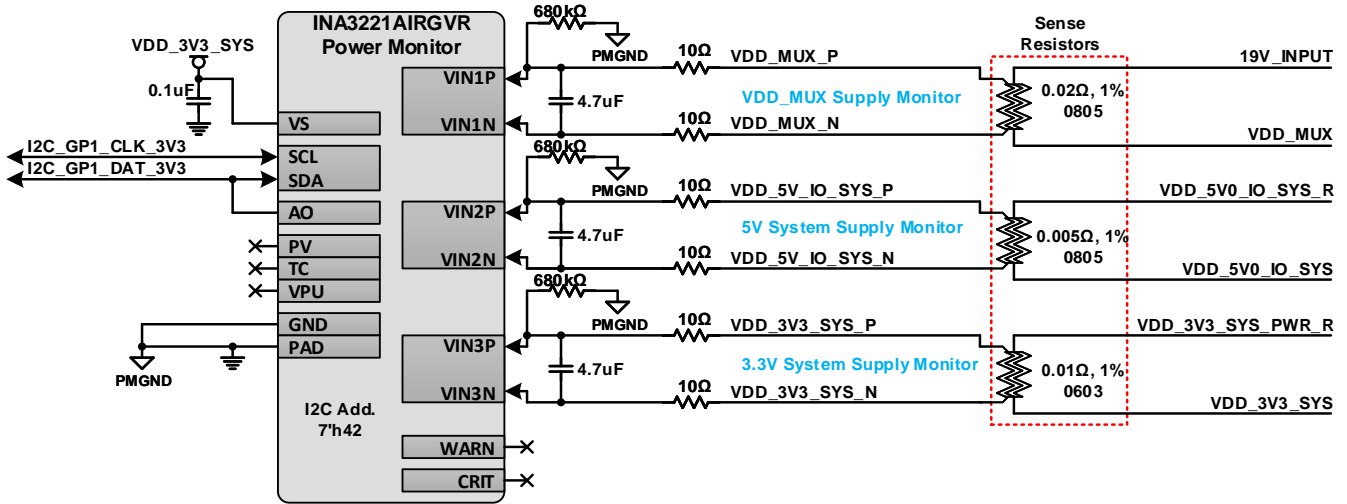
INA3221AIRGVR
Power Monitor

VDD_3V3_SYS

0.1uF

VS

I2C_GP1_CLK_3V3

I2C_GP1_DAT_3V3

SCL

SDA

AO

PV

TC

VPU

GND

PAD

PMGND

VIN1P

VIN1N

VIN2P

VIN2N

VIN3P

VIN3N

I2C Add.
7'h42

WARN

CRIT

680kΩ

PMGND

10Ω

VDD_MUX_P

4.7uF

VDD_MUX Supply Monitor

10Ω

VDD_MUX_N

680kΩ

PMGND

10Ω

VDD_5V_IO_SYS_P

4.7uF

5V System Supply Monitor

10Ω

VDD_5V_IO_SYS_N

680kΩ

PMGND

10Ω

VDD_3V3_SYS_P

4.7uF

3.3V System Supply Monitor

10Ω

VDD_3V3_SYS_N

Sense
Resistors

0.02Ω, 1%
0805

0.005Ω, 1%
0805

0.01Ω, 1%
0603

19V_INPUT

VDD_MUX

VDD_5V0_IO_SYS_R

VDD_5V0_IO_SYS

VDD_3V3_SYS_PWR_R

VDD_3V3_SYS